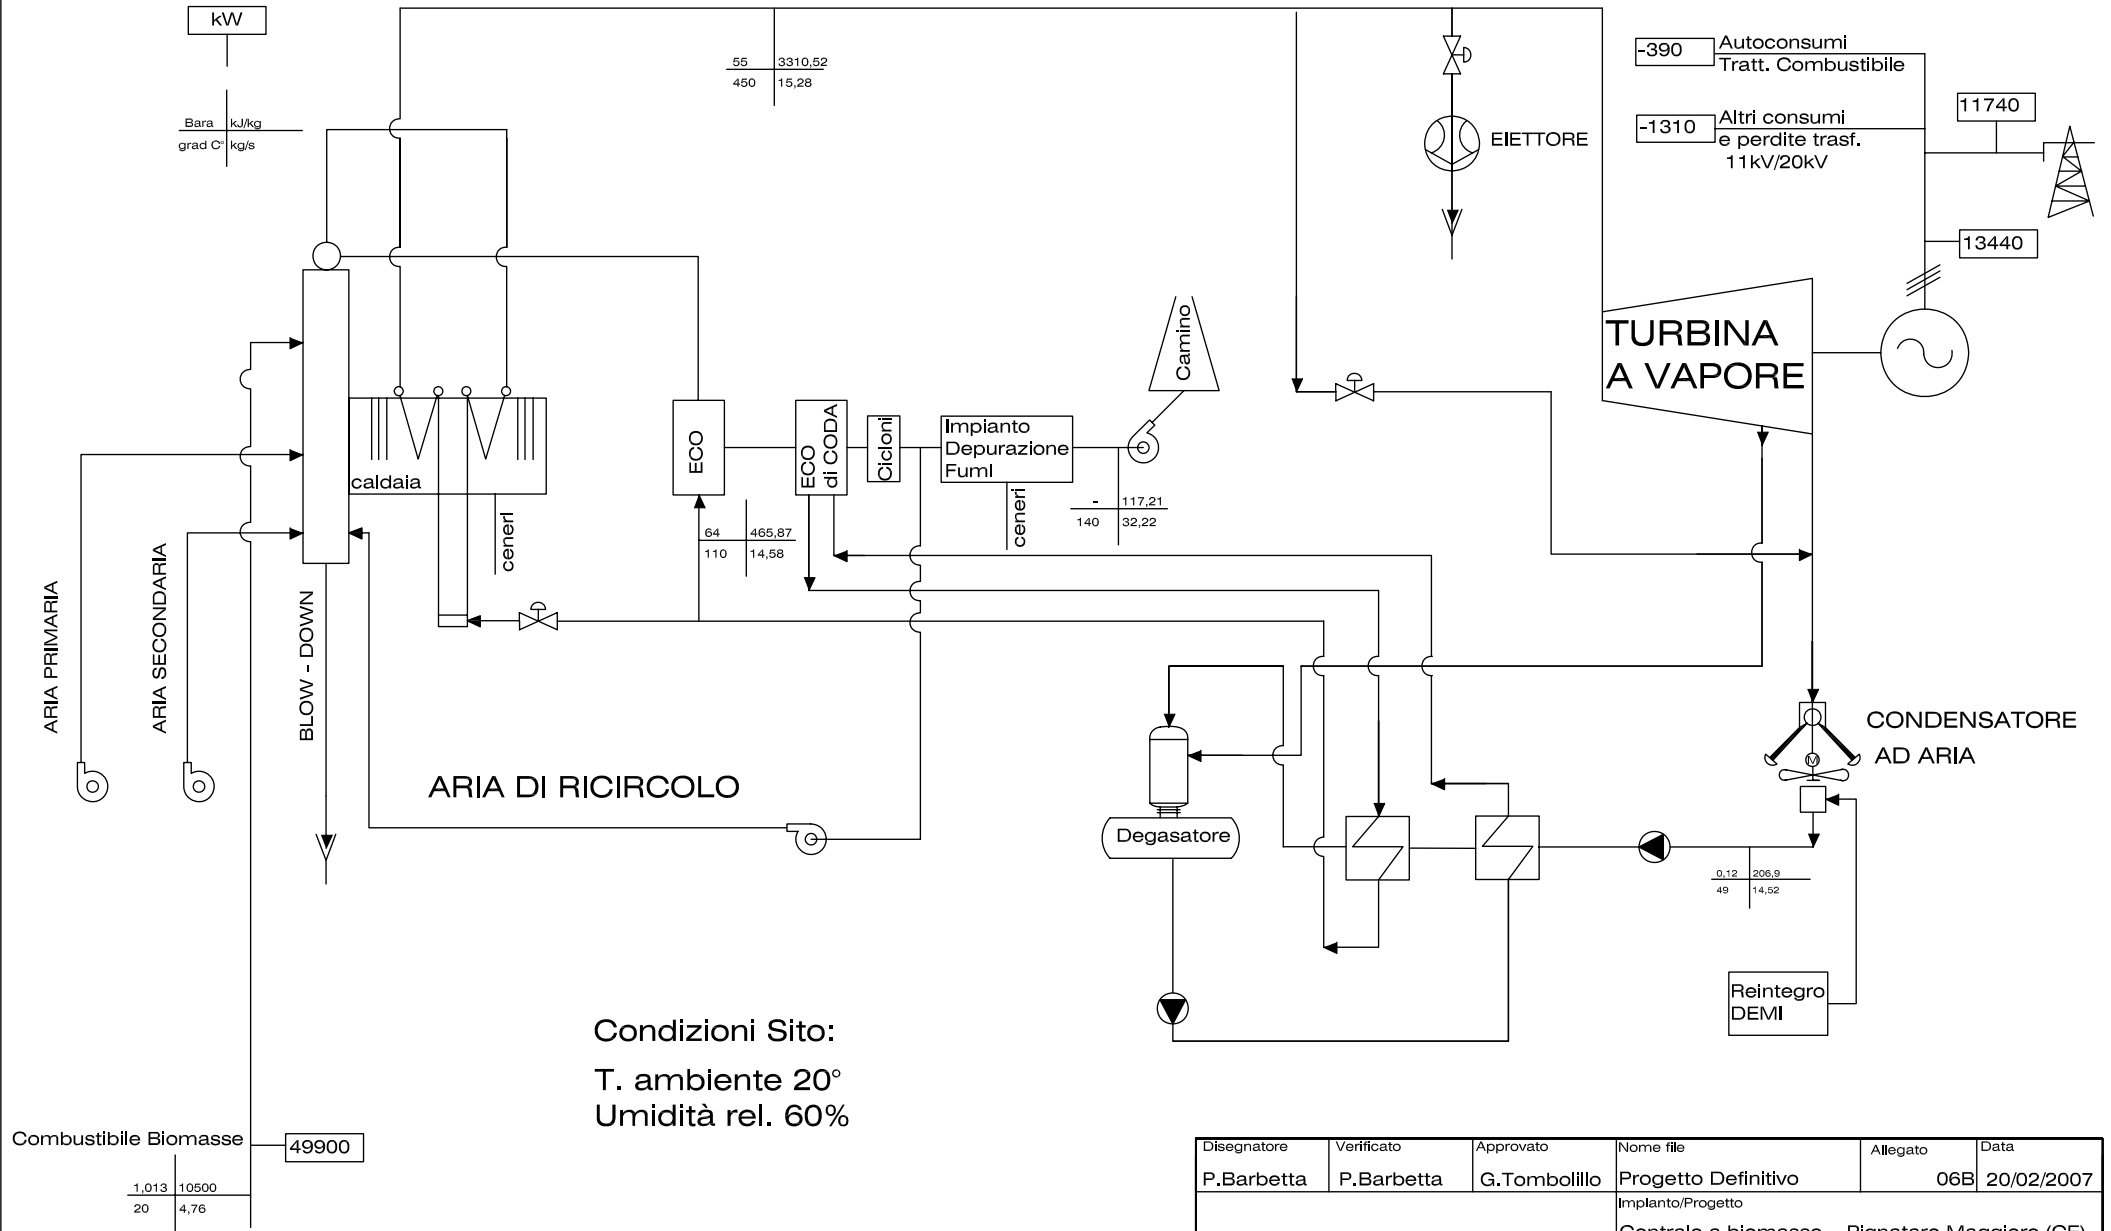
kW

Bara | kJ/kg
grad C° | kg/s

55 | 3310,52
450 | 15,28

-390 Autoconsumi Tratt. Combustibile

-1310 Altri consumi e perdite trasf. 11kV/20kV

11740

13440

EIETTORE

TURBINA A VAPORE

Camino

caldaia

ECO

ECO di CODA

Cicloni

Impianto Depurazione Fumi

ceneri

ceneri

- | 117,21
140 | 32,22

64 | 465,87
110 | 14,58

ARIA PRIMARIA

ARIA SECONDARIA

BLOW - DOWN

ARIA DI RICIRCOLO

CONDENSATORE AD ARIA

M

Degasatore

0,12 | 206,9
49 | 14,52

Reintegro DEMI

Condizioni Sito:

T. ambiente 20°
Umidità rel. 60%

Combustibile Biomasse

49900

1,013 | 10500
20 | 4,76

| Disegnatore | Verificato | Approvato | Nome file | Allegato | Data |
|---|---|---|---|---|---|
| P.Barbetta | P.Barbetta | G.Tombolillo | Progetto Definitivo | 06B | 20/02/2007 |
| | | | Implanto/Progetto | | |
| | | | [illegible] | | |